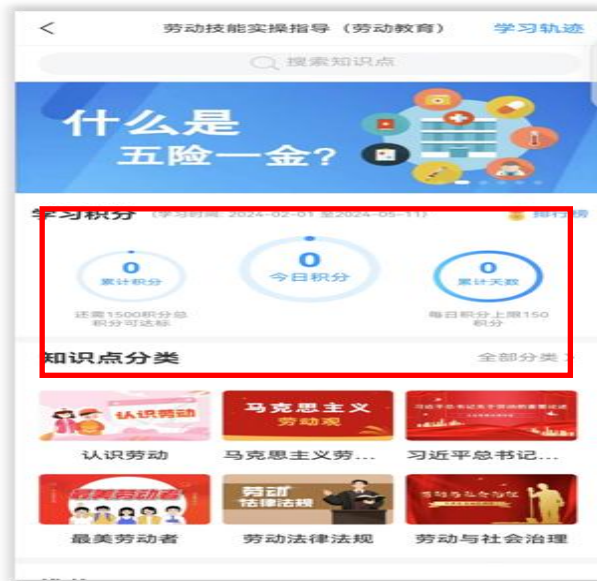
<

劳动技能实操指导（劳动教育）

学习轨迹

搜索知识点

什么是
五险一金？

学习积分 （学习时间：2024-02-01 至2024-05-11）

排行榜

0
累计积分

0
今日积分

0
累计天数

还需1500积分总积分可达标

每日积分上限150积分

知识点分类

全部分类 >

认识劳动

认识劳动

马克思主义
劳动观

马克思主义劳...

习近平总书记关于劳动的重要论述

习近平总书记...

最美劳动者

最美劳动者

劳动
法律法规

劳动法律法规

劳动与社会治理

劳动与社会治理